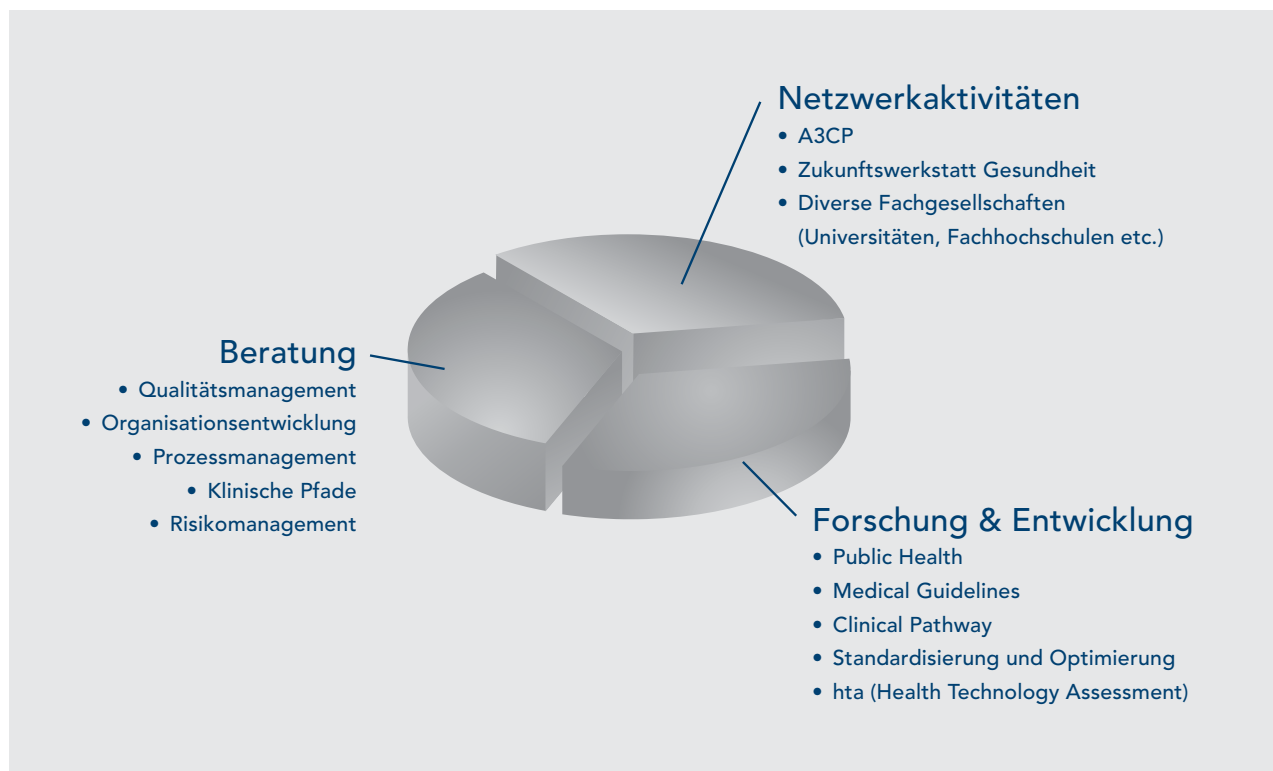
Netzwerkaktivitäten
• A3CP
• Zukunftswerkstatt Gesundheit
• Diverse Fachgesellschaften (Universitäten, Fachhochschulen etc.)

Beratung
• Qualitätsmanagement
• Organisationsentwicklung
• Prozessmanagement
• Klinische Pfade
• Risikomanagement

Forschung & Entwicklung
• Public Health
• Medical Guidelines
• Clinical Pathway
• Standardisierung und Optimierung
• hta (Health Technology Assessment)